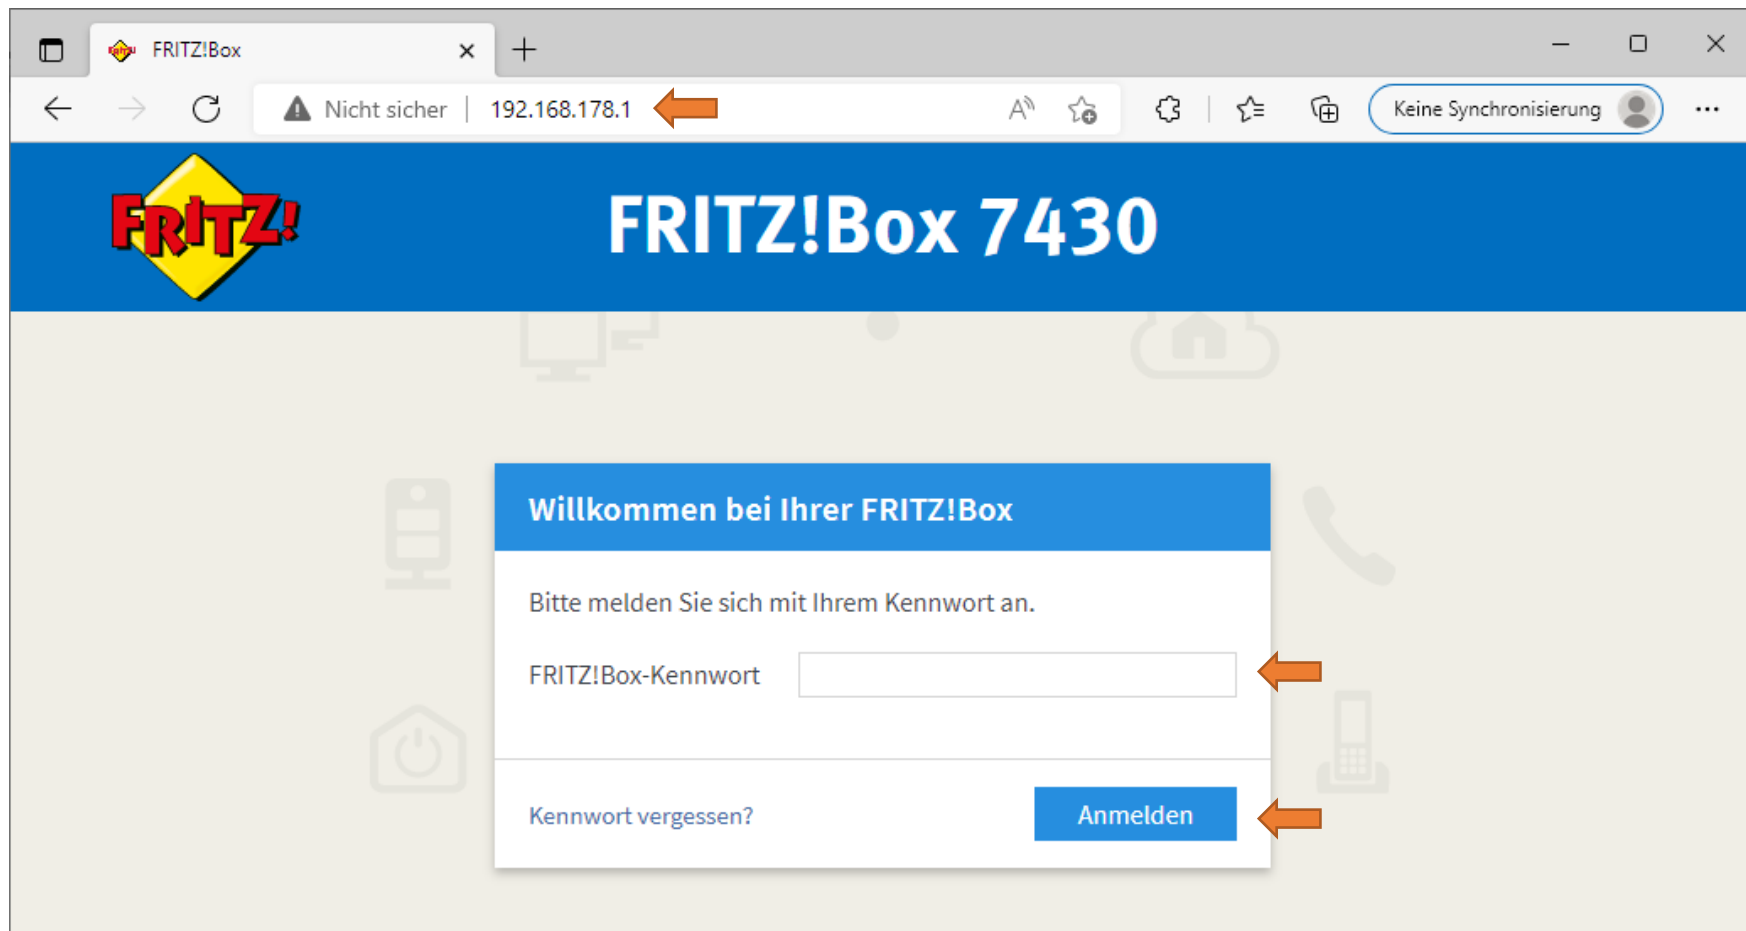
FRITZ!Box

Nicht sicher | 192.168.178.1

Keine Synchronisierung

FRITZ!

FRITZ!Box 7430

Willkommen bei Ihrer FRITZ!Box

Bitte melden Sie sich mit Ihrem Kennwort an.

FRITZ!Box-Kennwort

Kennwort vergessen?

Anmelden